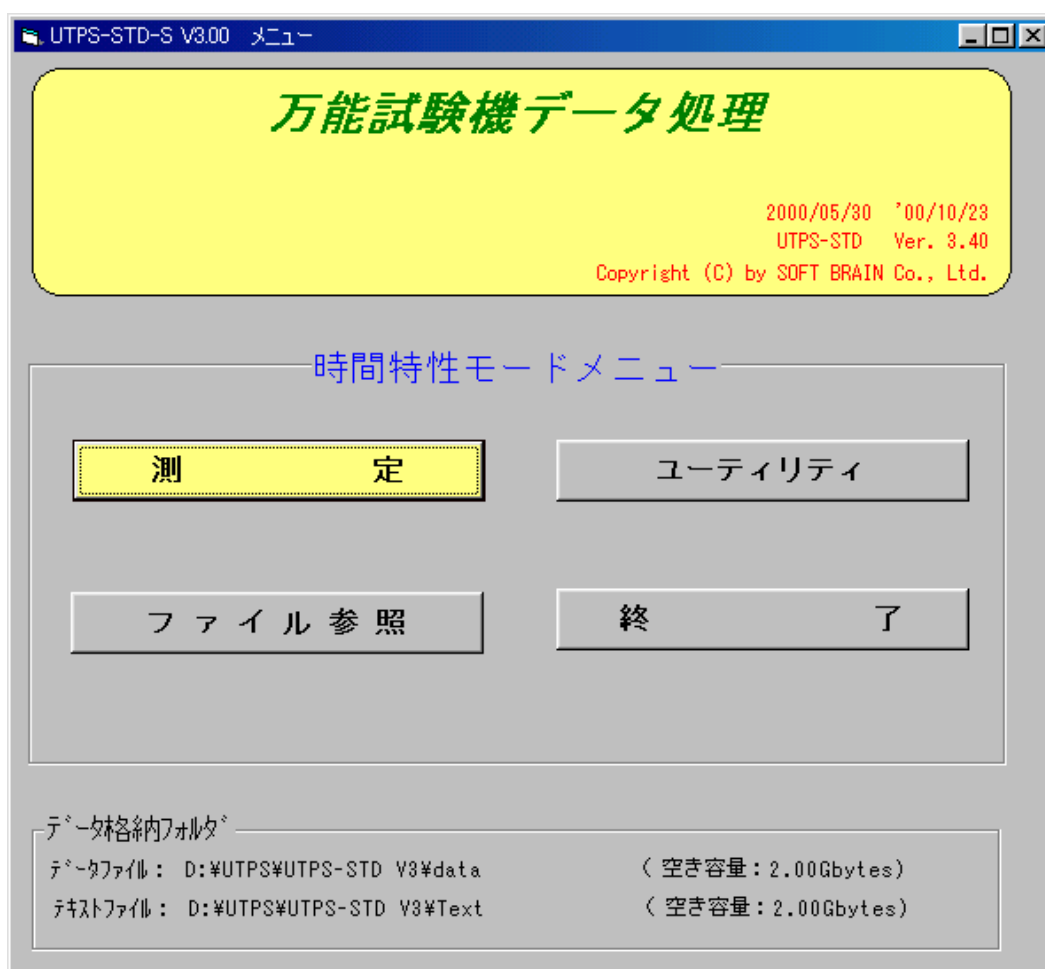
UTPS-STD-S V3.00 メニュー

万能試験機データ処理

2000/05/30 '00/10/23
UTPS-STD Ver. 3.40
Copyright (C) by SOFT BRAIN Co., Ltd.

時間特性モードメニュー

測 定

ユーティリティ

ファイル参照

終 了

データ格納フォルダ
データファイル: D:¥UTPS¥UTPS-STD V3¥data ( 空き容量: 2.00Gbytes)
テキストファイル: D:¥UTPS¥UTPS-STD V3¥Text ( 空き容量: 2.00Gbytes)